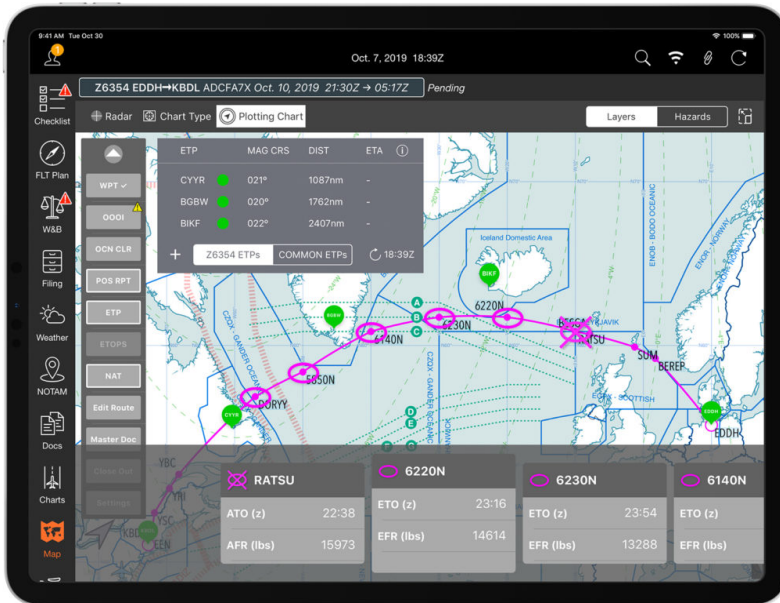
9:41 AM Tue Oct 30
100%

Oct. 7, 2019 18:39Z

Checklist
FLT Plan
W&B
Filing
Weather
NOTAM
Docs
Charts
Map

Z6354 EDDH→KBDL ADCFA7X Oct. 10, 2019 21:30Z → 05:17Z
Pending

Radar
Chart Type
Plotting Chart
Layers
Hazards

WPT
OOOI
OCN CLR
POS RPT
ETP
ETOPS
NAT
Edit Route
Master Doc
Close Out
Settings

| ETP | MAG CRS | DIST | ETA |
|---|---|---|---|
| CYYR | 021° | 1087nm | - |
| BGBW | 020° | 1762nm | - |
| BIKF | 022° | 2407nm | - |

Z6354 ETPs
COMMON ETPs
18:39Z

Iceland Domestic Area
BIKF
BGBW
CYYR
EDDH
EDDH
6220N
6230N
6140N
5850N
DORYY
RATSU
BESSA
REYKJAVIK
SUM
BEREP
SCOTTISH
GANDER OCEANIC
CZQX - GANDER OCEANIC
ENOB - BODO OCEANIC
ENOR - NORWAY
A
B
C
D
E
F
YBC
YHI
YSC
KBDL
EEN

RATSU
ATO (z) 22:38
AFR (lbs) 15973

6220N
ETO (z) 23:16
EFR (lbs) 14614

6230N
ETO (z) 23:54
EFR (lbs) 13288

6140N
ETO (z)
EFR (lbs)